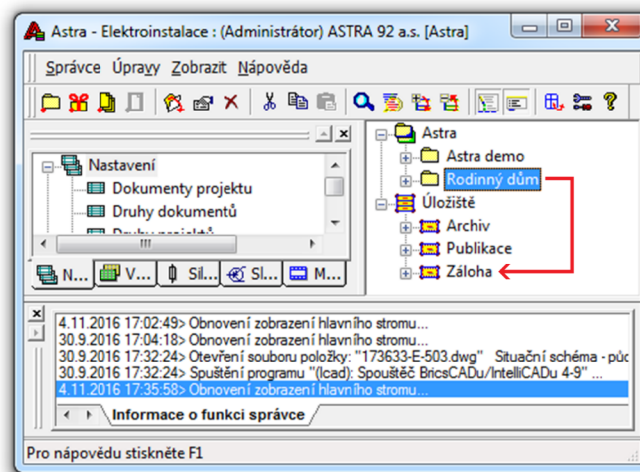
Astra - Elektroinstalace : (Administrátor) ASTRA 92 a.s. [Astra]

Správce Úpravy Zobrazit Nápověda

Nastavení
Dokumenty projektu
Druhy dokumentů
Druhy projektů

N... V... Sl... Sl... M...

Astra
Astra demo
Rodinný dům
Úložiště
Archiv
Publikace
Záloha

4.11.2016 17:02:49> Obnovení zobrazení hlavního stromu...
30.9.2016 17:04:18> Obnovení zobrazení hlavního stromu...
30.9.2016 17:32:24> Otevření souboru položky: "173633-E-503.dwg" Situační schéma - půc
30.9.2016 17:32:24> Spuštění programu "(Icad): Spouštěč BricsCADu/IntelliCADu 4-9" ...
4.11.2016 17:35:58> Obnovení zobrazení hlavního stromu...

Informace o funkci správce

Pro nápovědu stiskněte F1